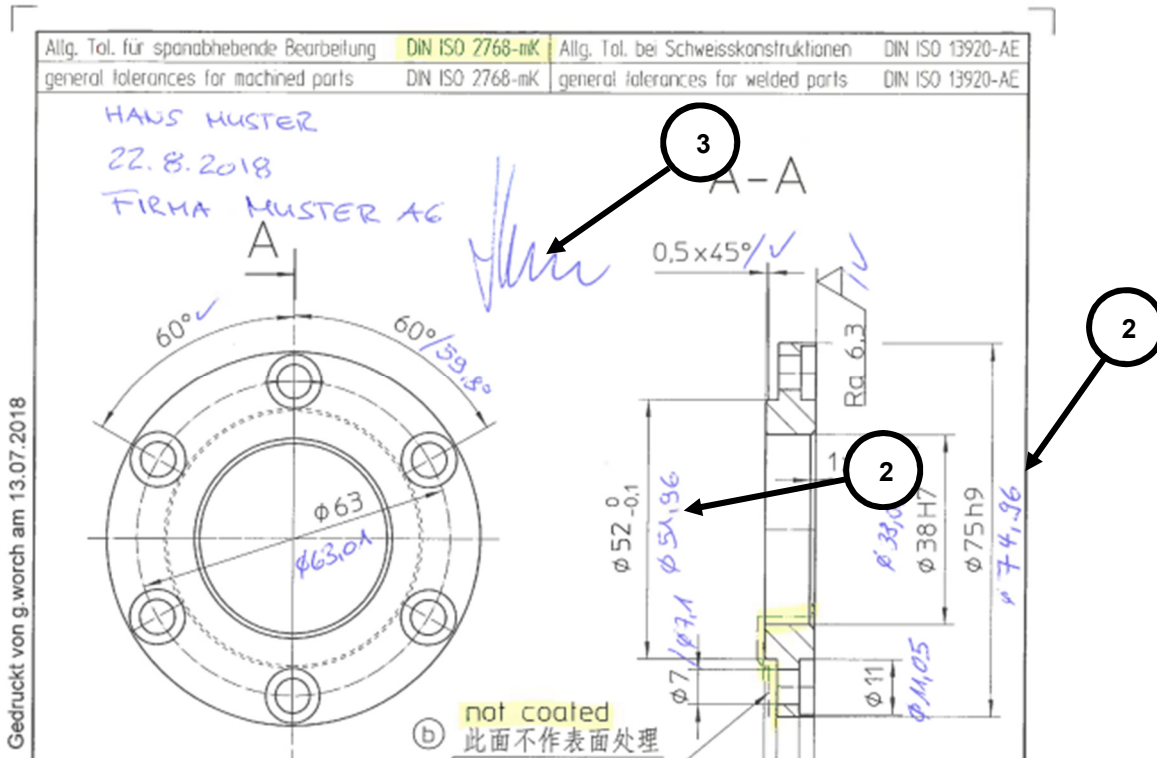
| Allg. Tol. für spanabhebende Bearbeitung | DIN ISO 2768-mK | Allg. Tol. bei Schweisskonstruktionen | DIN ISO 13920-AE |
|---|---|---|---|
| general tolerances for machined parts | DIN ISO 2768-mK | general tolerances for welded parts | DIN ISO 13920-AE |

HANS MUSTER
22. 8. 2018
FIRMA MUSTER AG

3

A-A

A

0,5x45° ✓

60° ✓

60° / 59,8°

Ra 6,3 ✓

2

2

1

$\phi 52 ^{0}_{-0,1}$ $\phi$ 51,96

$\phi 63$

$\phi$63,01

$\phi$ 33,0

$\phi$ 38H7

$\phi$ 75h9

$\phi$ 74,96

$\phi$ 7 / $\phi$7,1

$\phi$ 11

$\phi$11,05

not coated

ⓑ 此面不作表面处理

Gedruckt von g.worch am 13.07.2018